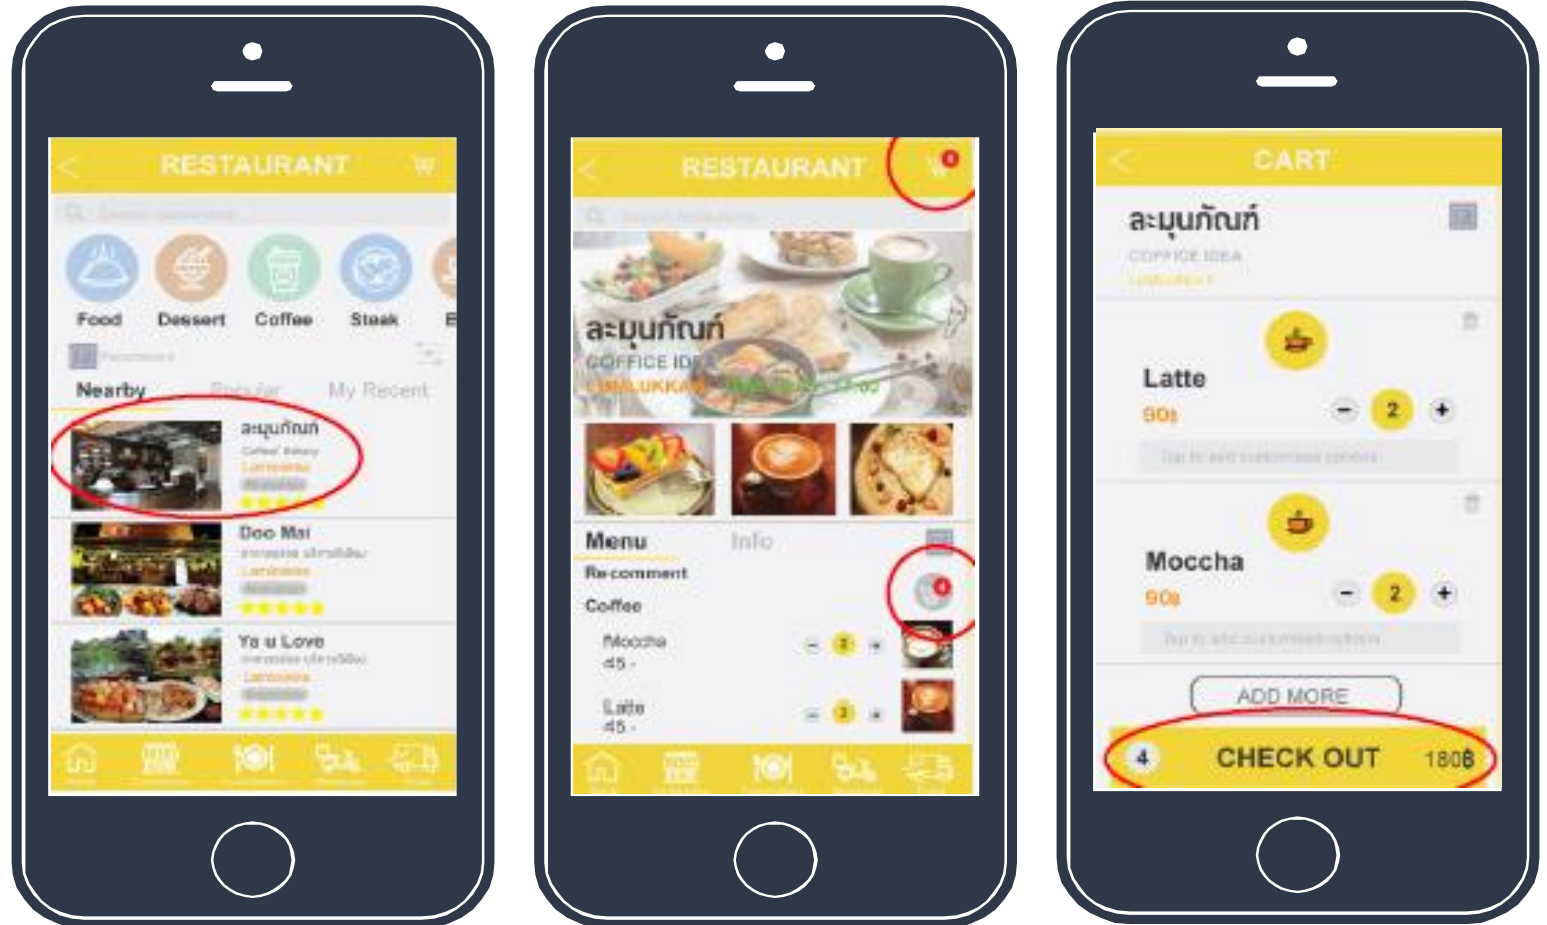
RESTAURANT

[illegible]

Food Dessert Coffee Steak E

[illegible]

Nearby Popular My Recent

ละมุนภัณฑ์
Coffee' Bakery
Lamlukka
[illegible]

Doo Mai
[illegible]
Lamlukka
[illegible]

Ya u Love
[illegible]
Lamlukka
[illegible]

RESTAURANT

4

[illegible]

ละมุนภัณฑ์
COFFICE IDEA
LAMLUKKA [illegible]

Menu Info

Recomment
4
Coffee
Moccha
45.-
2
Latte
45.-
2

CART

ละมุนภัณฑ์
COFFICE IDEA
LAMLUKKA

Latte
90฿
2
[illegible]

Moccha
90฿
2
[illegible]

ADD MORE

4 CHECK OUT 180฿